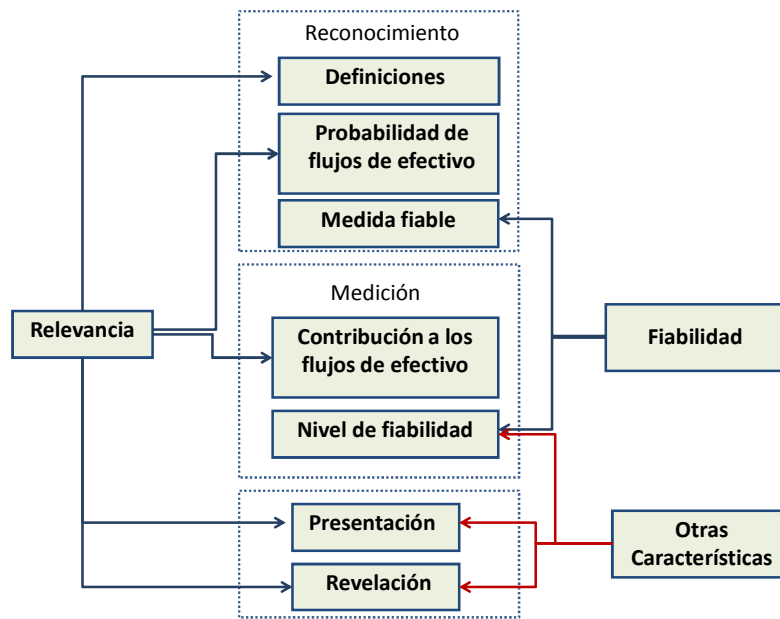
Reconocimiento

Definiciones

Probabilidad de flujos de efectivo

Medida fiable

Medición

Contribución a los flujos de efectivo

Nivel de fiabilidad

Presentación

Revelación

Relevancia

Fiabilidad

Otras Características